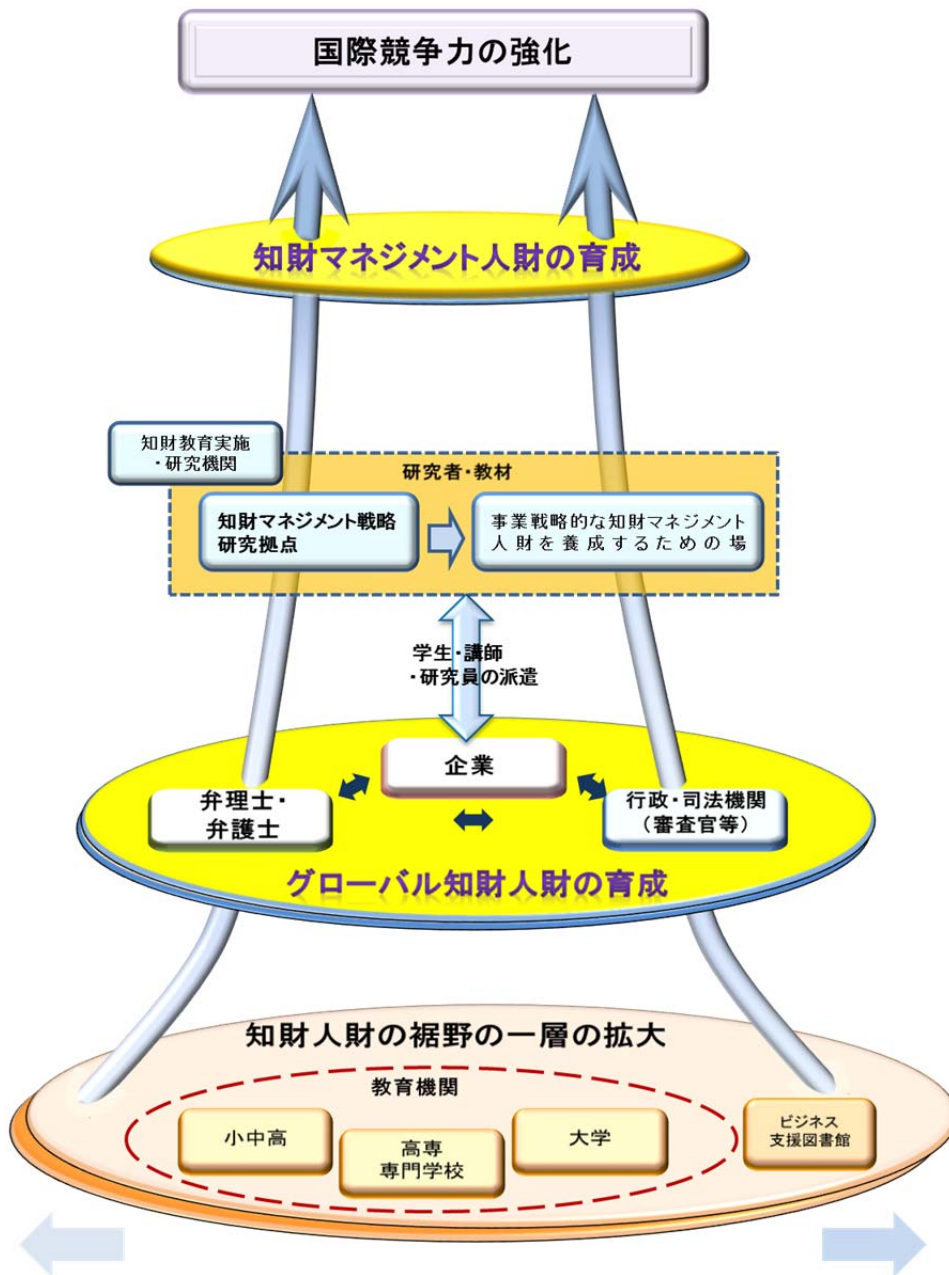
国際競争力の強化

知財マネジメント人財の育成

知財教育実施・研究機関

研究者・教材

知財マネジメント戦略研究拠点

事業戦略的な知財マネジメント人財を養成するための場

学生・講師・研究員の派遣

企業

弁理士・弁護士

行政・司法機関（審査官等）

グローバル知財人財の育成

知財人財の裾野の一層の拡大

教育機関

小中高

高専専門学校

大学

ビジネス支援図書館